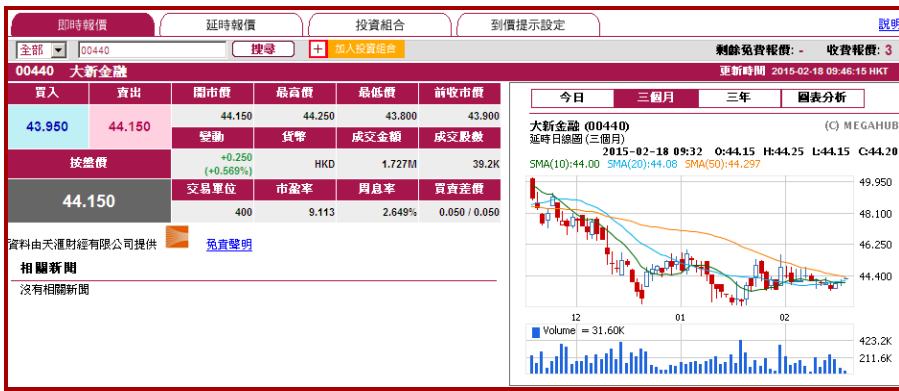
即時報價 | 延時報價 | 投資組合 | 到價提示設定 | 說明

全部 00440 搜尋 + 加入投資組合

剩餘免費報價: - 收費報價: 3

00440 大新金融

更新時間 2015-02-18 09:46:15 HKT

| 買入 | 賣出 | 開市價 | 最高價 | 最低價 | 前收市價 |
|---|---|---|---|---|---|
| 43.950 | 44.150 | 44.150 | 44.250 | 43.800 | 43.900 |
| | | 變動 | 貨幣 | 成交金額 | 成交股數 |
| 按盤價 | | +0.250 (+0.569%) | HKD | 1.727M | 39.2K |
| 44.150 | | 交易單位 | 市盈率 | 周息率 | 買賣差價 |
| | | 400 | 9.113 | 2.649% | 0.050 / 0.050 |

資料由天滙財經有限公司提供 免責聲明

相關新聞

沒有相關新聞

今日 | 三個月 | 三年 | 圖表分析

大新金融 (00440) (C) MEGAHUB
延時日線圖 (三個月)
2015-02-18 09:32 O:44.15 H:44.25 L:44.15 C:44.20
SMA(10):44.00 SMA(20):44.08 SMA(50):44.297

49.950
48.100
46.250
44.400

12 01 02

Volume = 31.60K

423.2K
211.6K